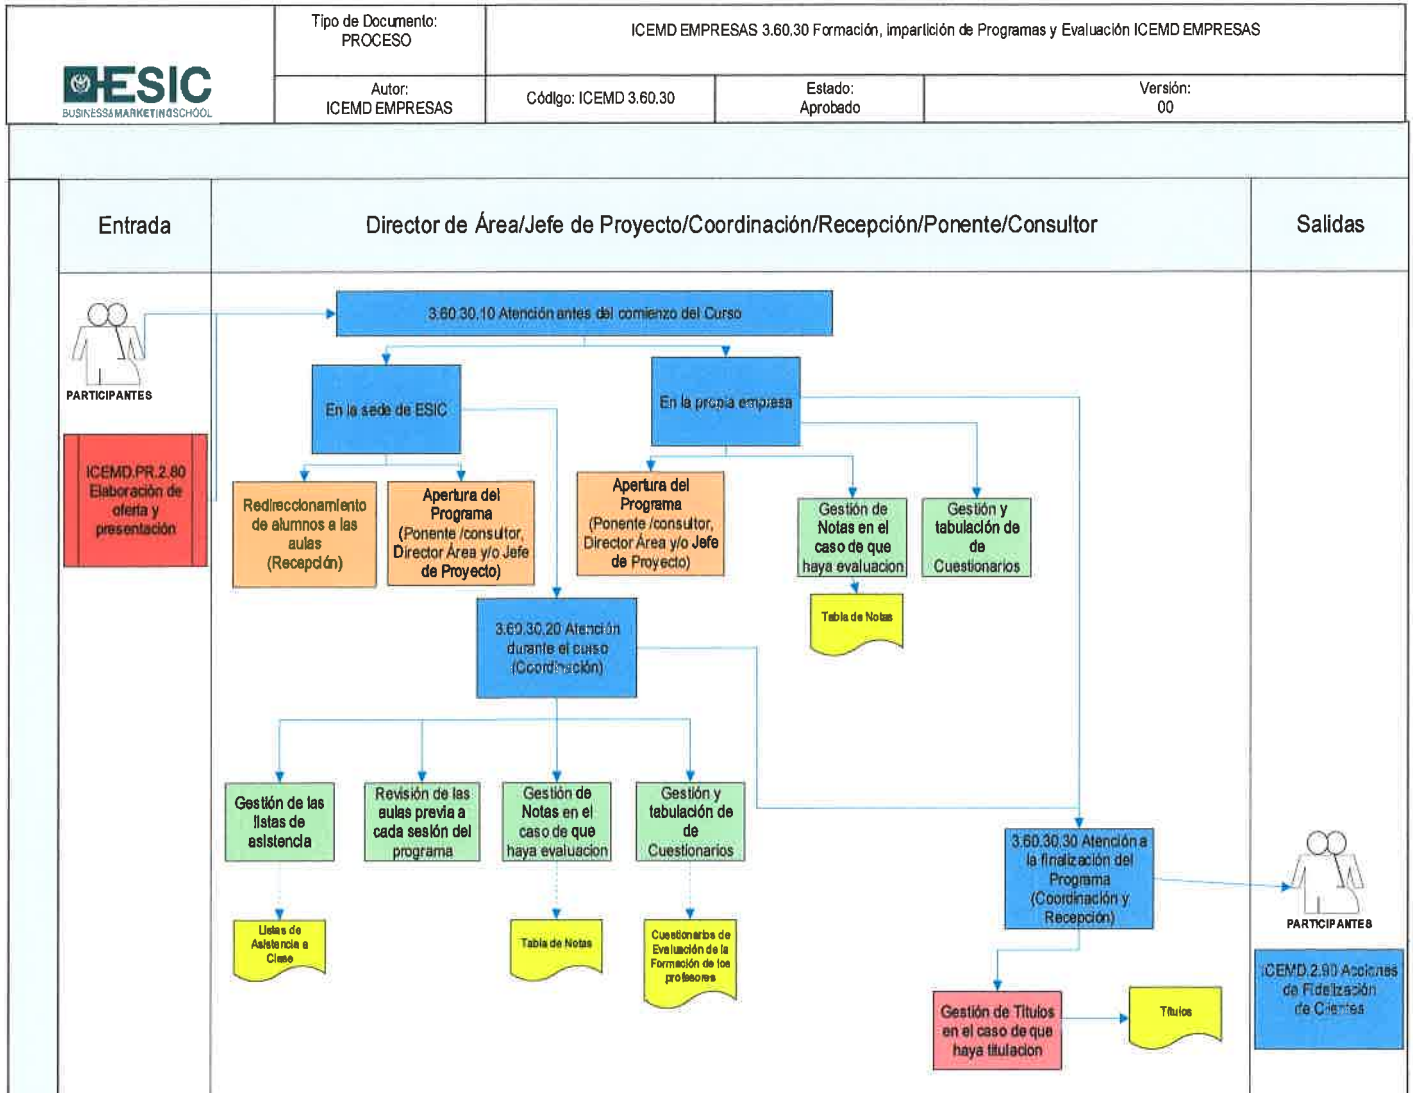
ESIC
BUSINESS&MARKETINGSCHOOL

| Tipo de Documento: PROCESO | ICEMD EMPRESAS 3.60.30 Formación, impartición de Programas y Evaluación ICEMD EMPRESAS | | |
|---|---|---|---|
| Autor: ICEMD EMPRESAS | Código: ICEMD 3.60.30 | Estado: Aprobado | Versión: 00 |

Entrada

Director de Área/Jefe de Proyecto/Coordinación/Recepción/Ponente/Consultor

Salidas

PARTICIPANTES

ICEMD.PR.2.80 Elaboración de oferta y presentación

3.60.30.10 Atención antes del comienzo del Curso

En la sede de ESIC

En la propia empresa

Redireccionamiento de alumnos a las aulas (Recepción)

Apertura del Programa (Ponente /consultor, Director Área y/o Jefe de Proyecto)

Apertura del Programa (Ponente /consultor, Director Área y/o Jefe de Proyecto)

Gestión de Notas en el caso de que haya evaluacion

Gestión y tabulación de de Cuestionarios

Tabla de Notas

3.60.30.20 Atención durante el curso (Coordinación)

Gestión de las listas de asistencia

Revisión de las aulas previa a cada sesión del programa

Gestión de Notas en el caso de que haya evaluacion

Gestión y tabulación de de Cuestionarios

Listas de Asistencia a Clase

Tabla de Notas

Cuestionarios de Evaluación de la Formación de los profesores

3.60.30.30 Atención a la finalización del Programa (Coordinación y Recepción)

PARTICIPANTES

ICEMD.2.90 Acciones de Fidelización de Clientes

Gestión de Títulos en el caso de que haya titulacion

Títulos